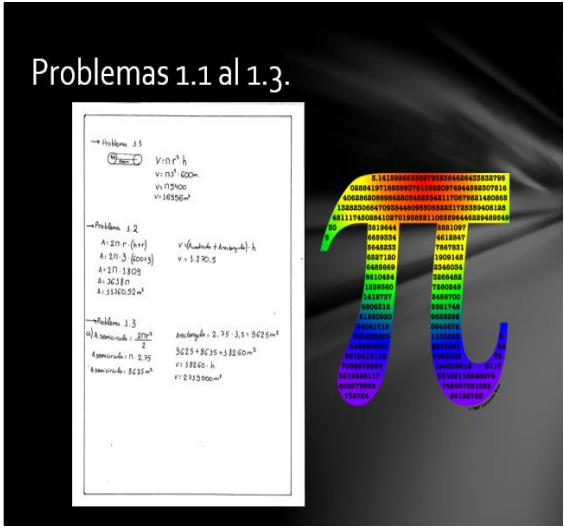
Problemas 1.1 al 1.3.

→ Problema 1.1

$V = \pi r^2 \cdot h$
$V = \pi 3^2 \cdot 600m$
$V = \pi 5400$
$V = 16956 m^3$

→ Problema 1.2

$A = 2\pi \cdot r \cdot (h + r)$
$A = 2\pi \cdot 3 \cdot (600 + 3)$
$A = 2\pi \cdot 1809$
$A = 3618\pi$
$A = 11360.52 m^2$

$V = (A cuadrado + A rectangulo) \cdot h$
$V = 1.270,5$

→ Problema 1.3

a) A semicirculo $= \frac{\pi r^2}{2}$
A semicirculo $= \pi \cdot 2,75$
A semicirculo $= 8635 m^2$

Arectangulo $= 2,75 \cdot 3,5 = 9625 m^2$
$9625 + 8635 = 18260 m^2$
$V = 18260 \cdot h$
$V = 2739000 m^3$

3.14159265358979323846264338327950288419716939937510582097494459230781640628620899862803482534211706798214808651328230664709384460955058223172535940812848111745028410270193852110555964462294895493038196